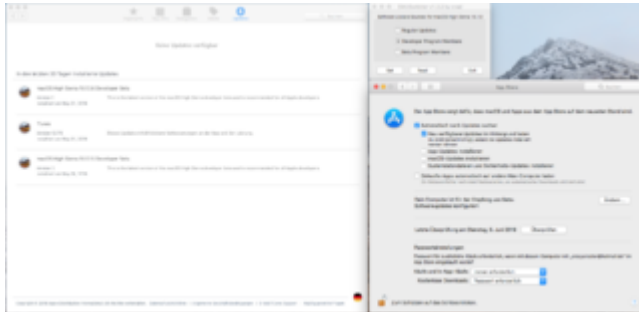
Keine Updates verfügbar

In den letzten 30 Tagen installierte Updates

macOS High Sierra 10.13.6 Developer beta

iTunes

macOS High Sierra 10.13.5 Developer beta

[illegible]

App Store

Der App Store prüft, dass macOS und Apps aus dem App Store auf dem neuesten Stand sind.

Automatisch nach Updates suchen

Letzte Überprüfung am Dienstag, 5. Juni 2018.

Jetzt prüfen

Details

Passworteinstellungen

Zum Schützen auf das Schloss klicken.